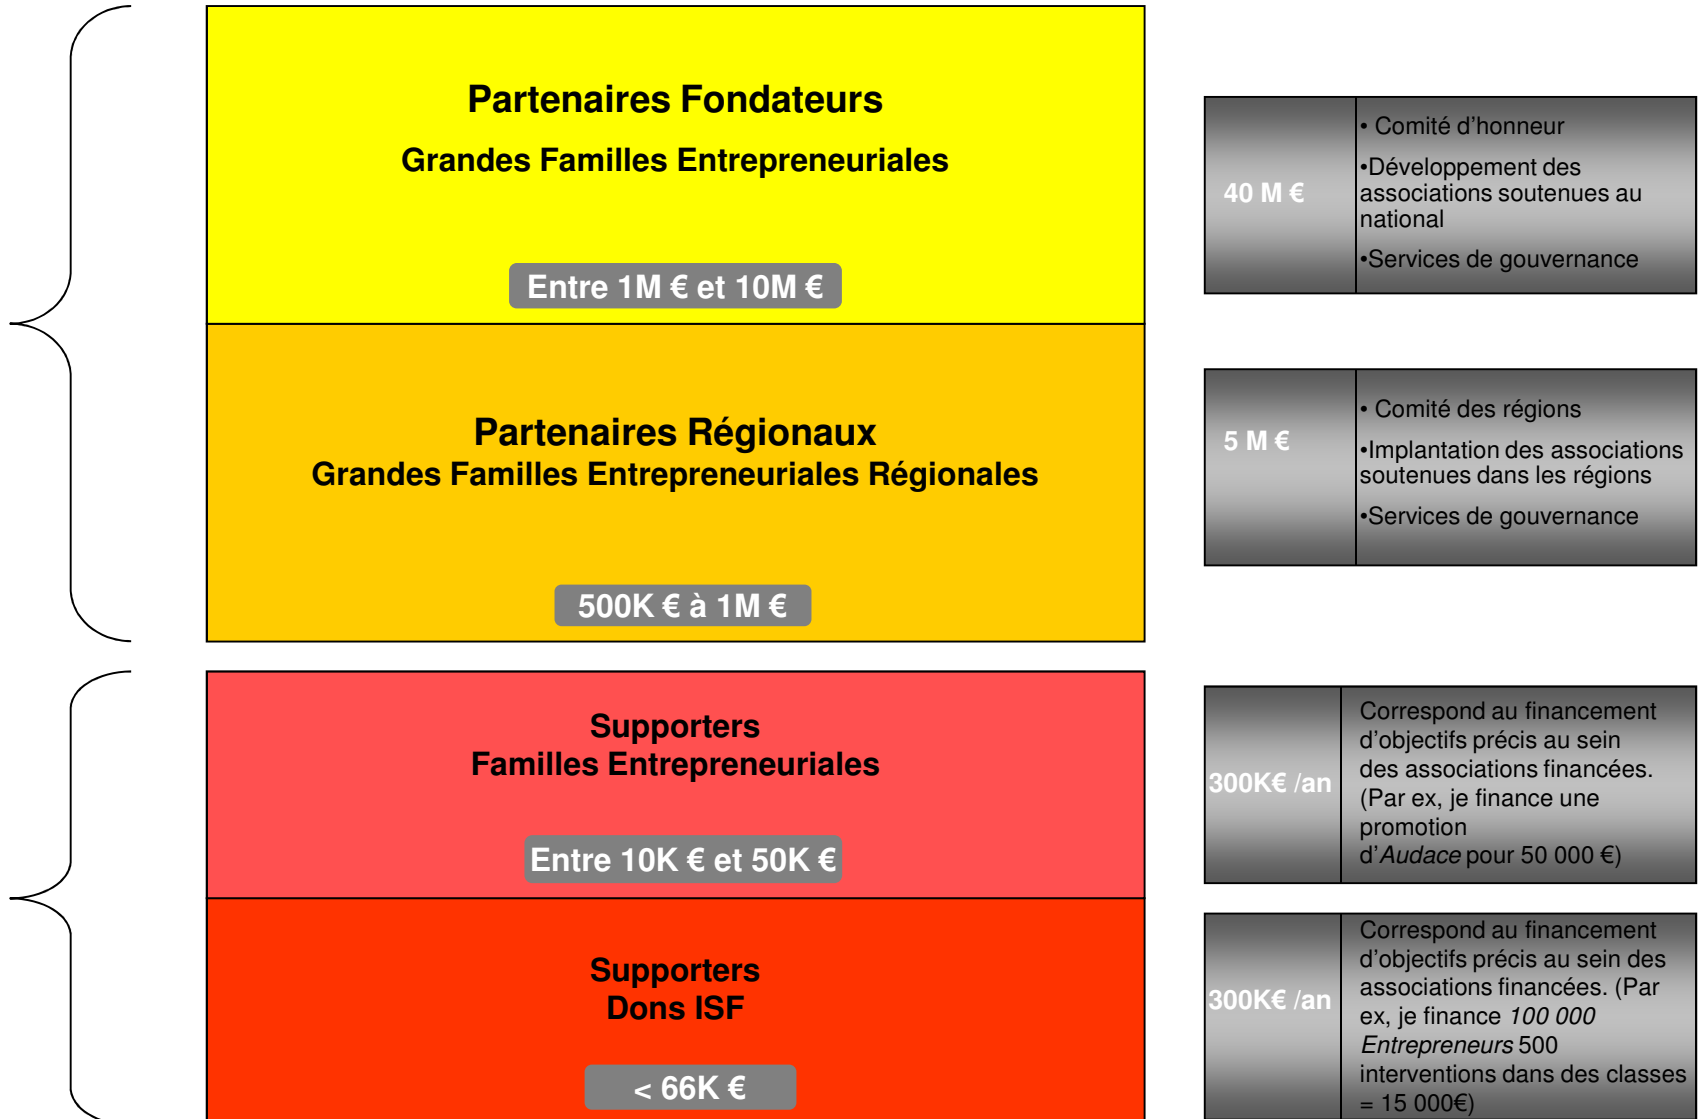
Partenaires Fondateurs

Grandes Familles Entrepreneuriales

Entre 1M € et 10M €

Partenaires Régionaux
Grandes Familles Entrepreneuriales Régionales

500K € à 1M €

Supporters
Familles Entrepreneuriales

Entre 10K € et 50K €

Supporters
Dons ISF

< 66K €

| 40 M € | • Comité d'honneur<br>•Développement des associations soutenues au national<br>•Services de gouvernance |
|---|---|

| 5 M € | • Comité des régions<br>•Implantation des associations soutenues dans les régions<br>•Services de gouvernance |
|---|---|

| 300K€ /an | Correspond au financement d'objectifs précis au sein des associations financées. (Par ex, je finance une promotion d'*Audace* pour 50 000 €) |
|---|---|

| 300K€ /an | Correspond au financement d'objectifs précis au sein des associations financées. (Par ex, je finance *100 000 Entrepreneurs* 500 interventions dans des classes = 15 000€) |
|---|---|